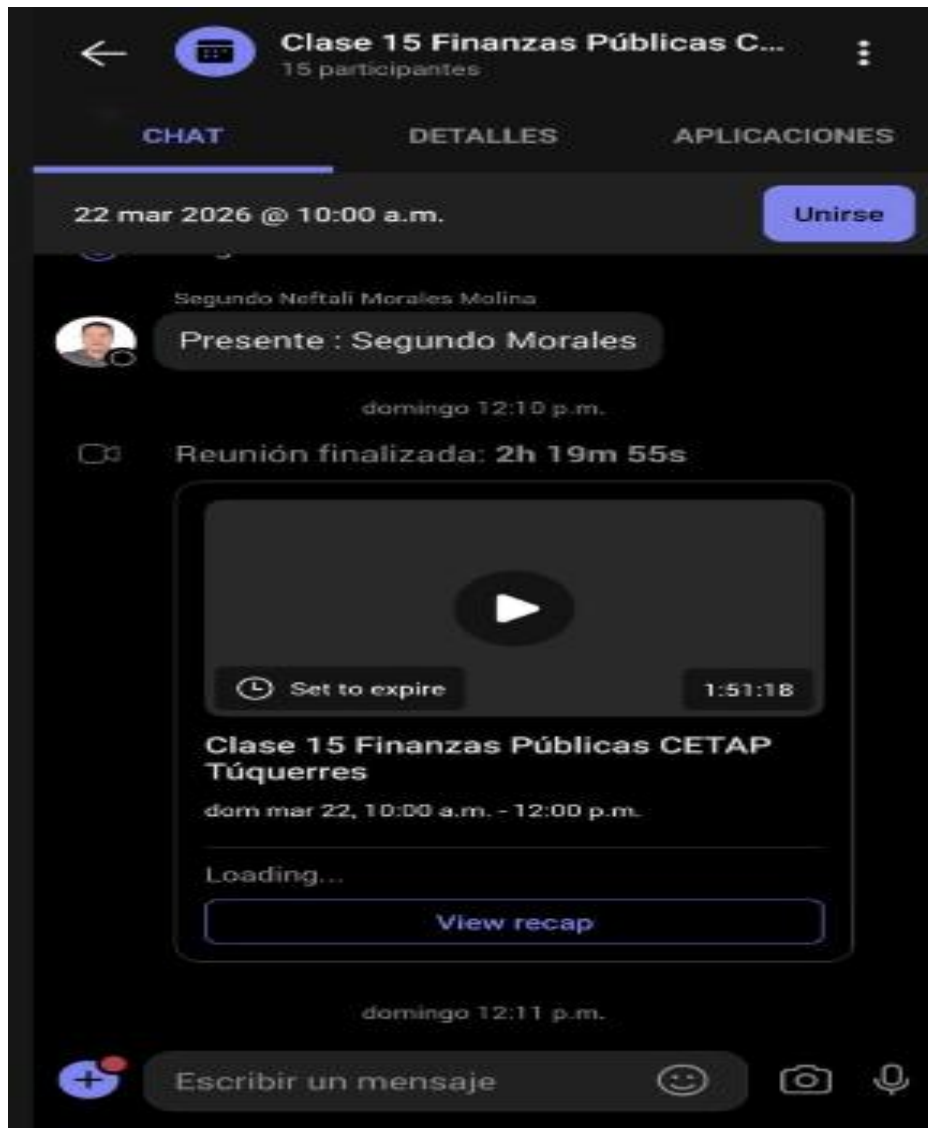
Clase 15 Finanzas Públicas C...
15 participantes

CHAT DETALLES APLICACIONES

22 mar 2026 @ 10:00 a.m.

Unirse

Segundo Neftali Morales Molina

Presente : Segundo Morales

domingo 12:10 p.m.

Reunión finalizada: 2h 19m 55s

Set to expire

1:51:18

Clase 15 Finanzas Públicas CETAP Túquerres

dom mar 22, 10:00 a.m. - 12:00 p.m.

Loading...

View recap

domingo 12:11 p.m.

Escribir un mensaje